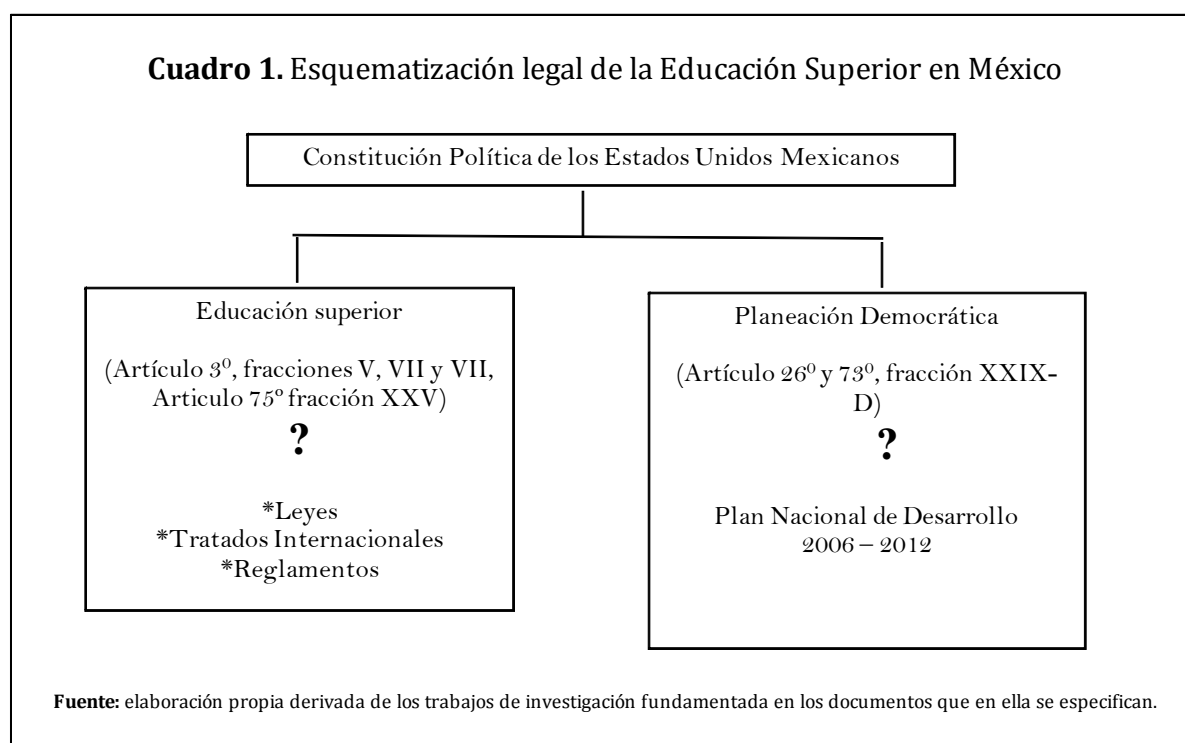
**Cuadro 1.** Esquematización legal de la Educación Superior en México

Constitución Política de los Estados Unidos Mexicanos

Educación superior

(Artículo $3^0$, fracciones V, VII y VII, Articulo $75^o$ fracción XXV)

?

\*Leyes
\*Tratados Internacionales
\*Reglamentos

Planeación Democrática

(Artículo $26^0$ y $73^0$, fracción XXIX-D)

?

Plan Nacional de Desarrollo
2006 – 2012

**Fuente:** elaboración propia derivada de los trabajos de investigación fundamentada en los documentos que en ella se especifican.